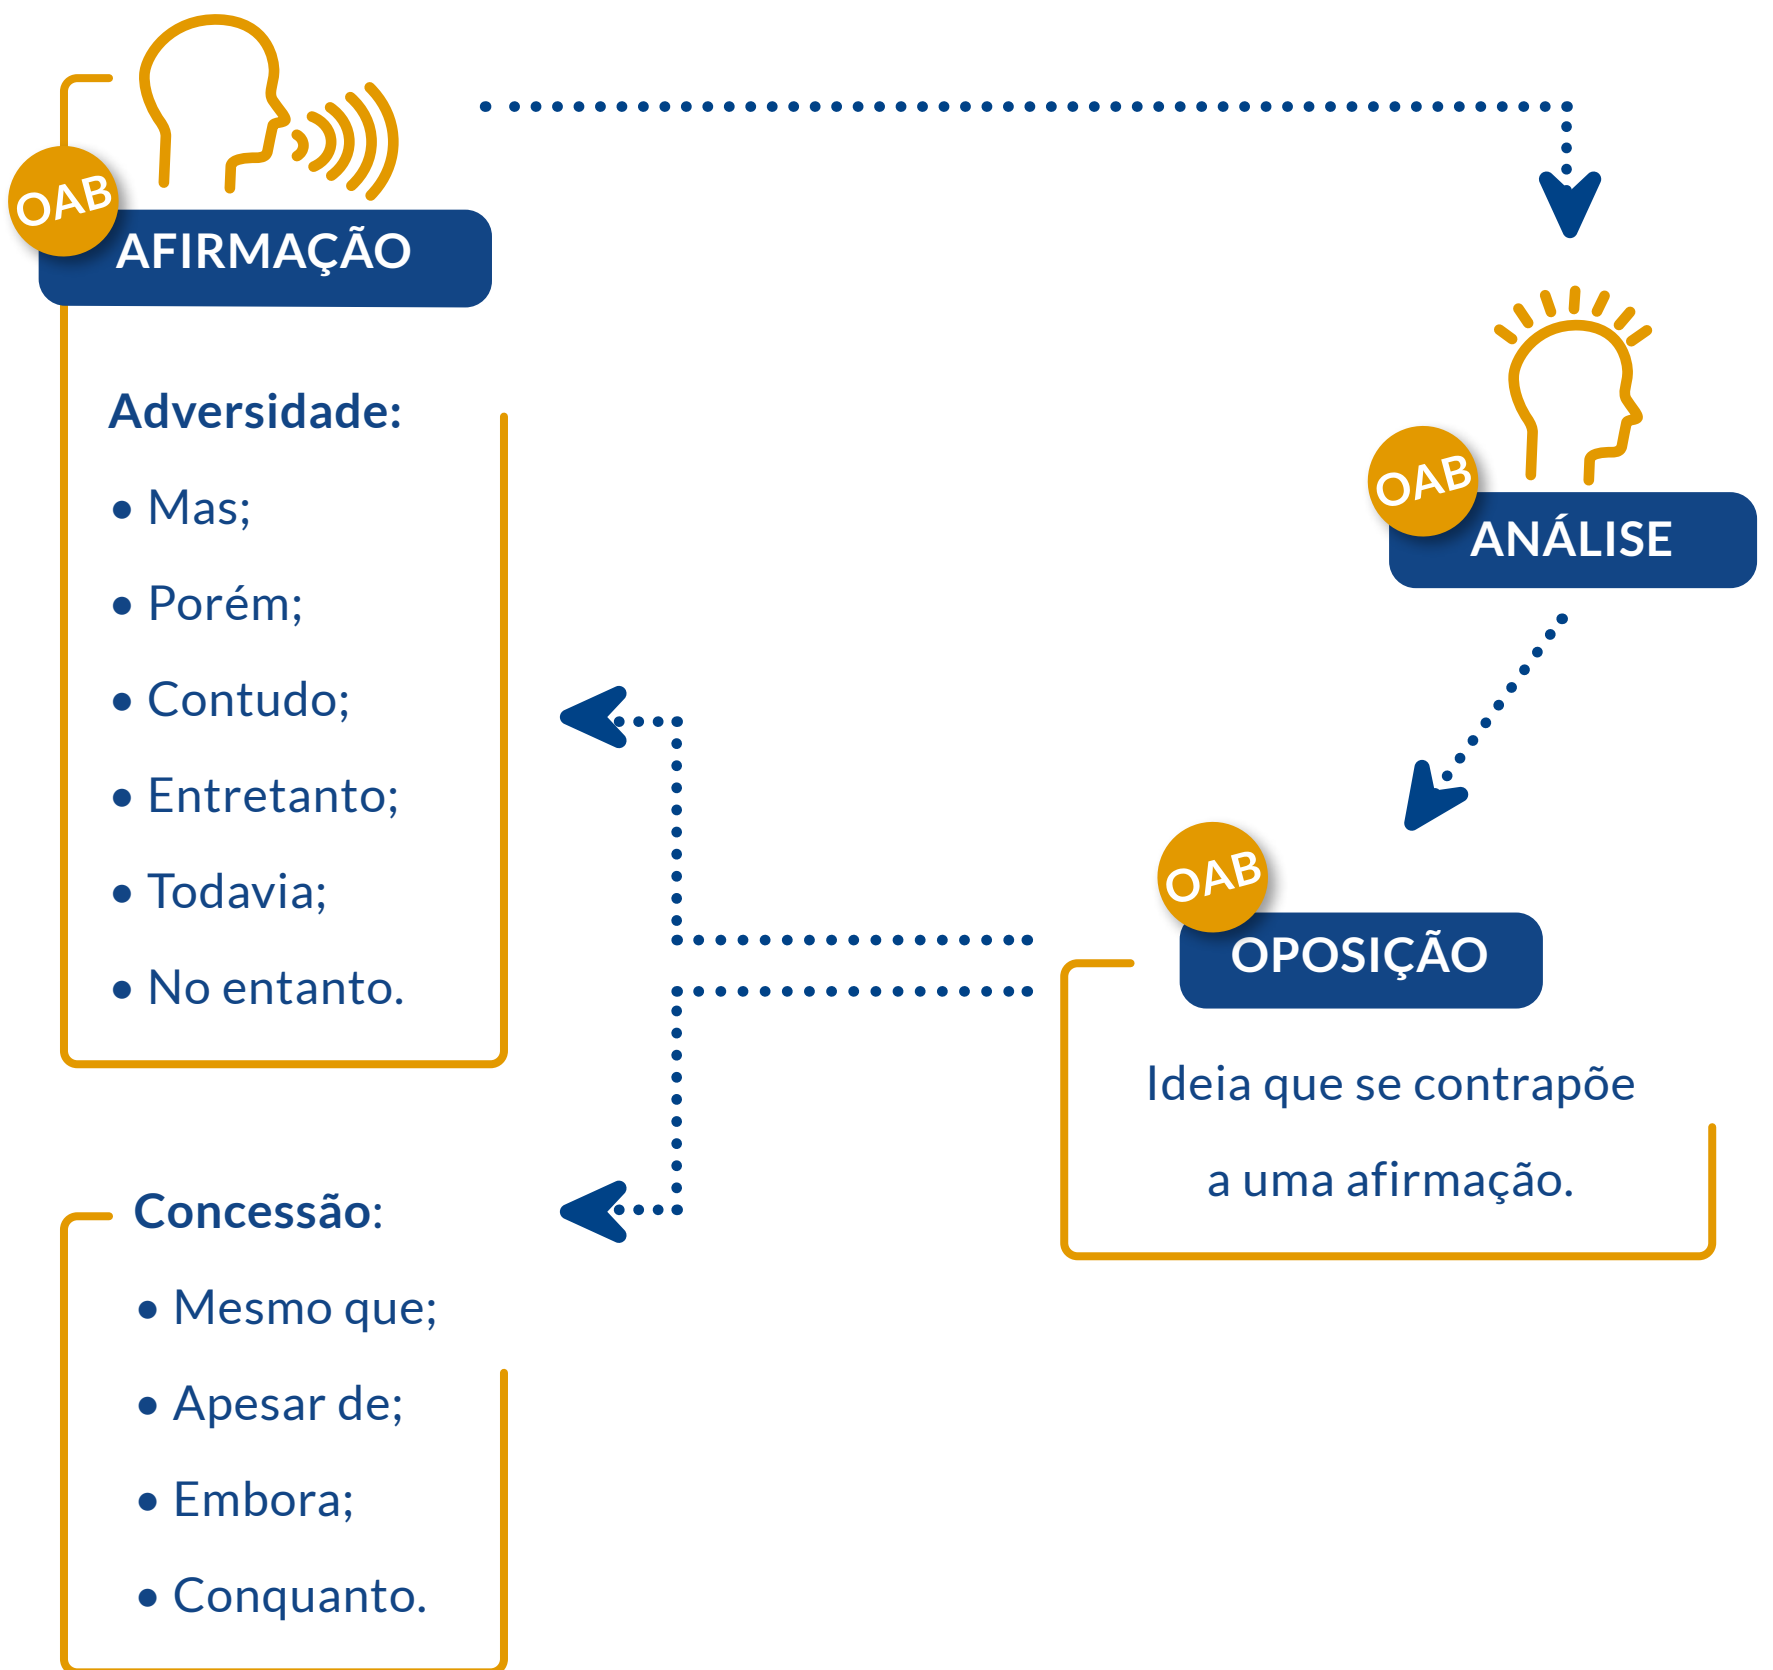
OAB
AFIRMAÇÃO

Adversidade:
• Mas;
• Porém;
• Contudo;
• Entretanto;
• Todavia;
• No entanto.

OAB
ANÁLISE

OAB
OPOSIÇÃO

Ideia que se contrapõe a uma afirmação.

Concessão:
• Mesmo que;
• Apesar de;
• Embora;
• Conquanto.